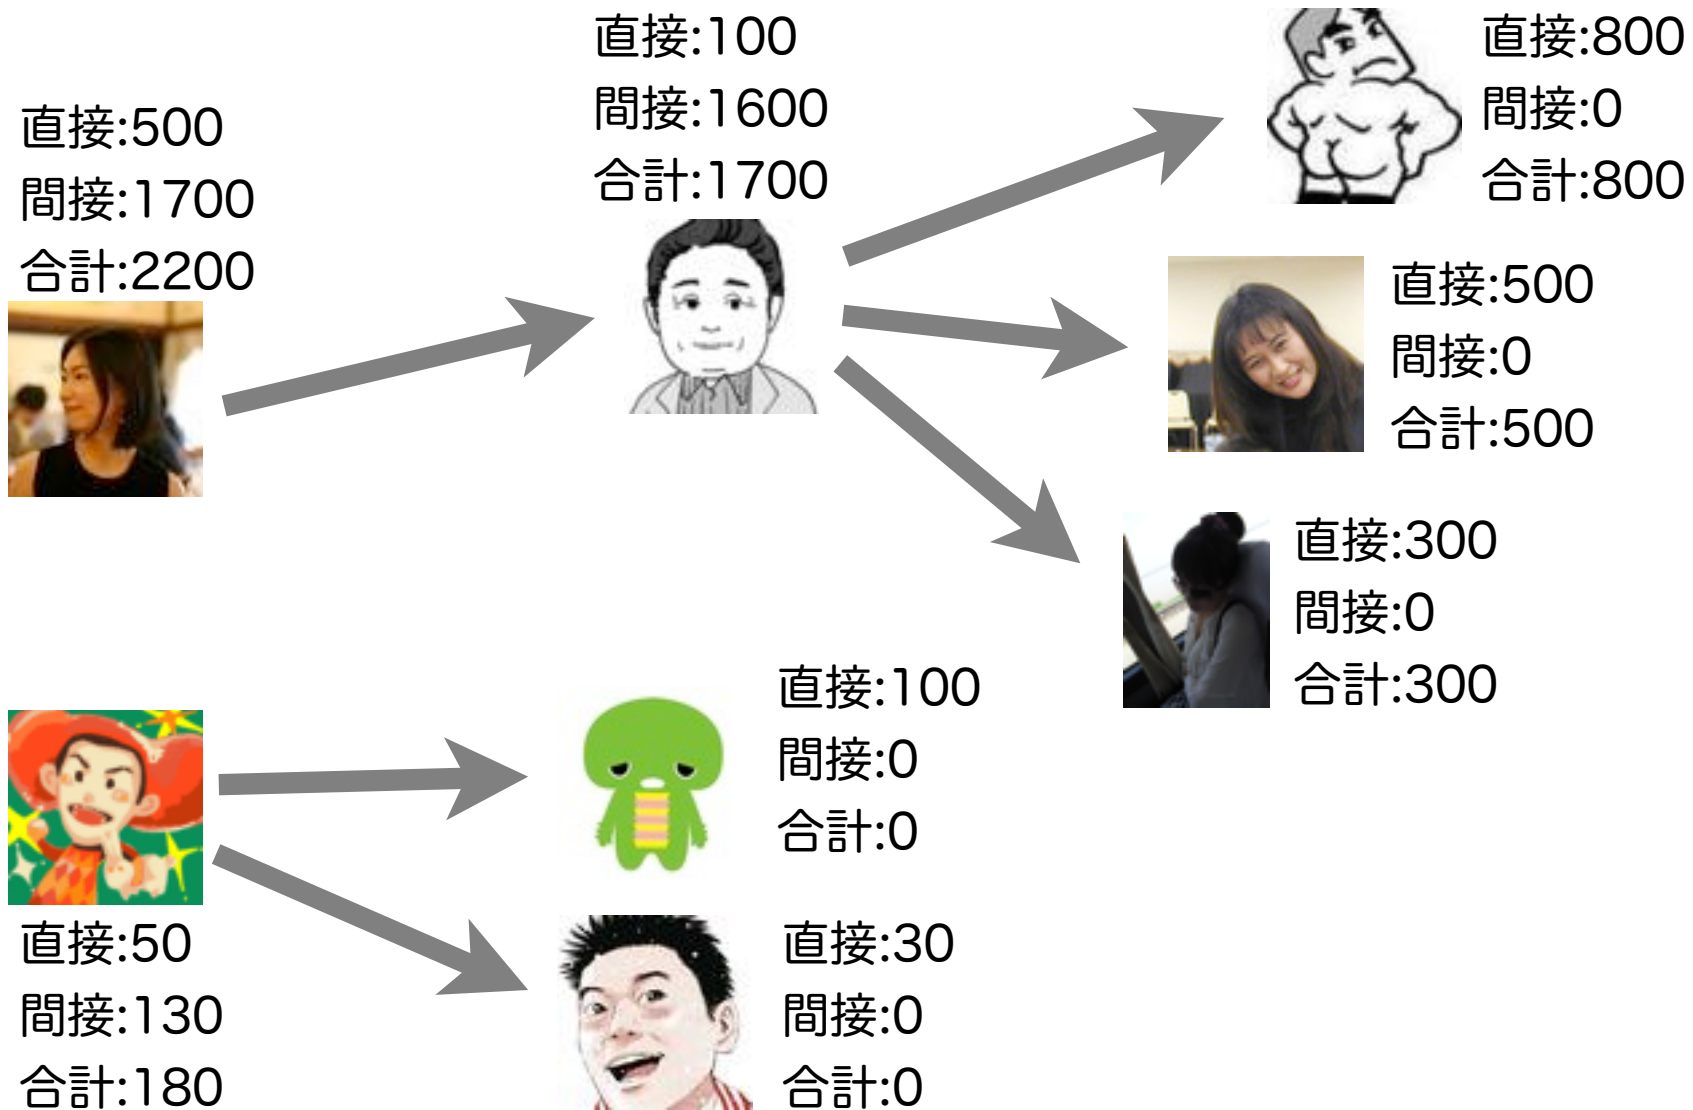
直接:500
間接:1700
合計:2200

直接:100
間接:1600
合計:1700

直接:800
間接:0
合計:800

直接:500
間接:0
合計:500

直接:300
間接:0
合計:300

直接:100
間接:0
合計:0

直接:50
間接:130
合計:180

直接:30
間接:0
合計:0